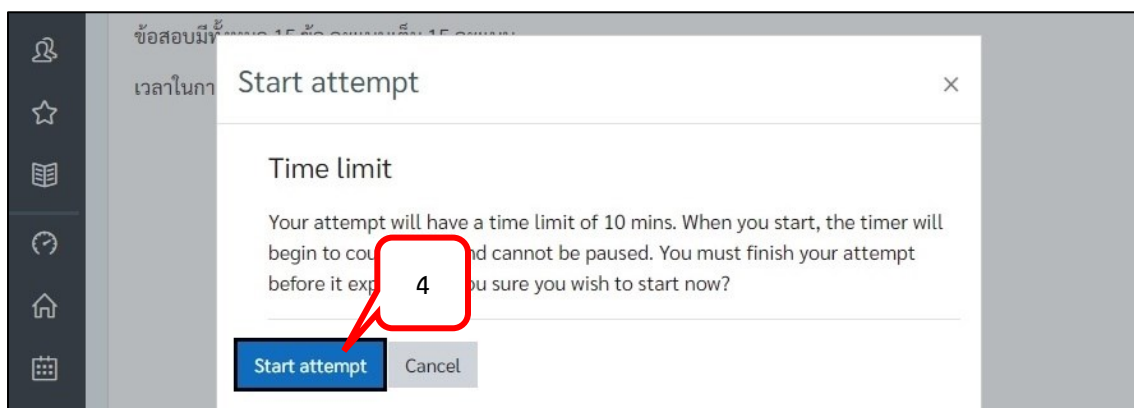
ข้อสอบมีทั้งหมด 15 ข้อ คะแนนเต็ม 15 คะแนน

เวลาในกา

Start attempt

×

Time limit

Your attempt will have a time limit of 10 mins. When you start, the timer will begin to cou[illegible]nd cannot be paused. You must finish your attempt before it exp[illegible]ou sure you wish to start now?

4

Start attempt

Cancel